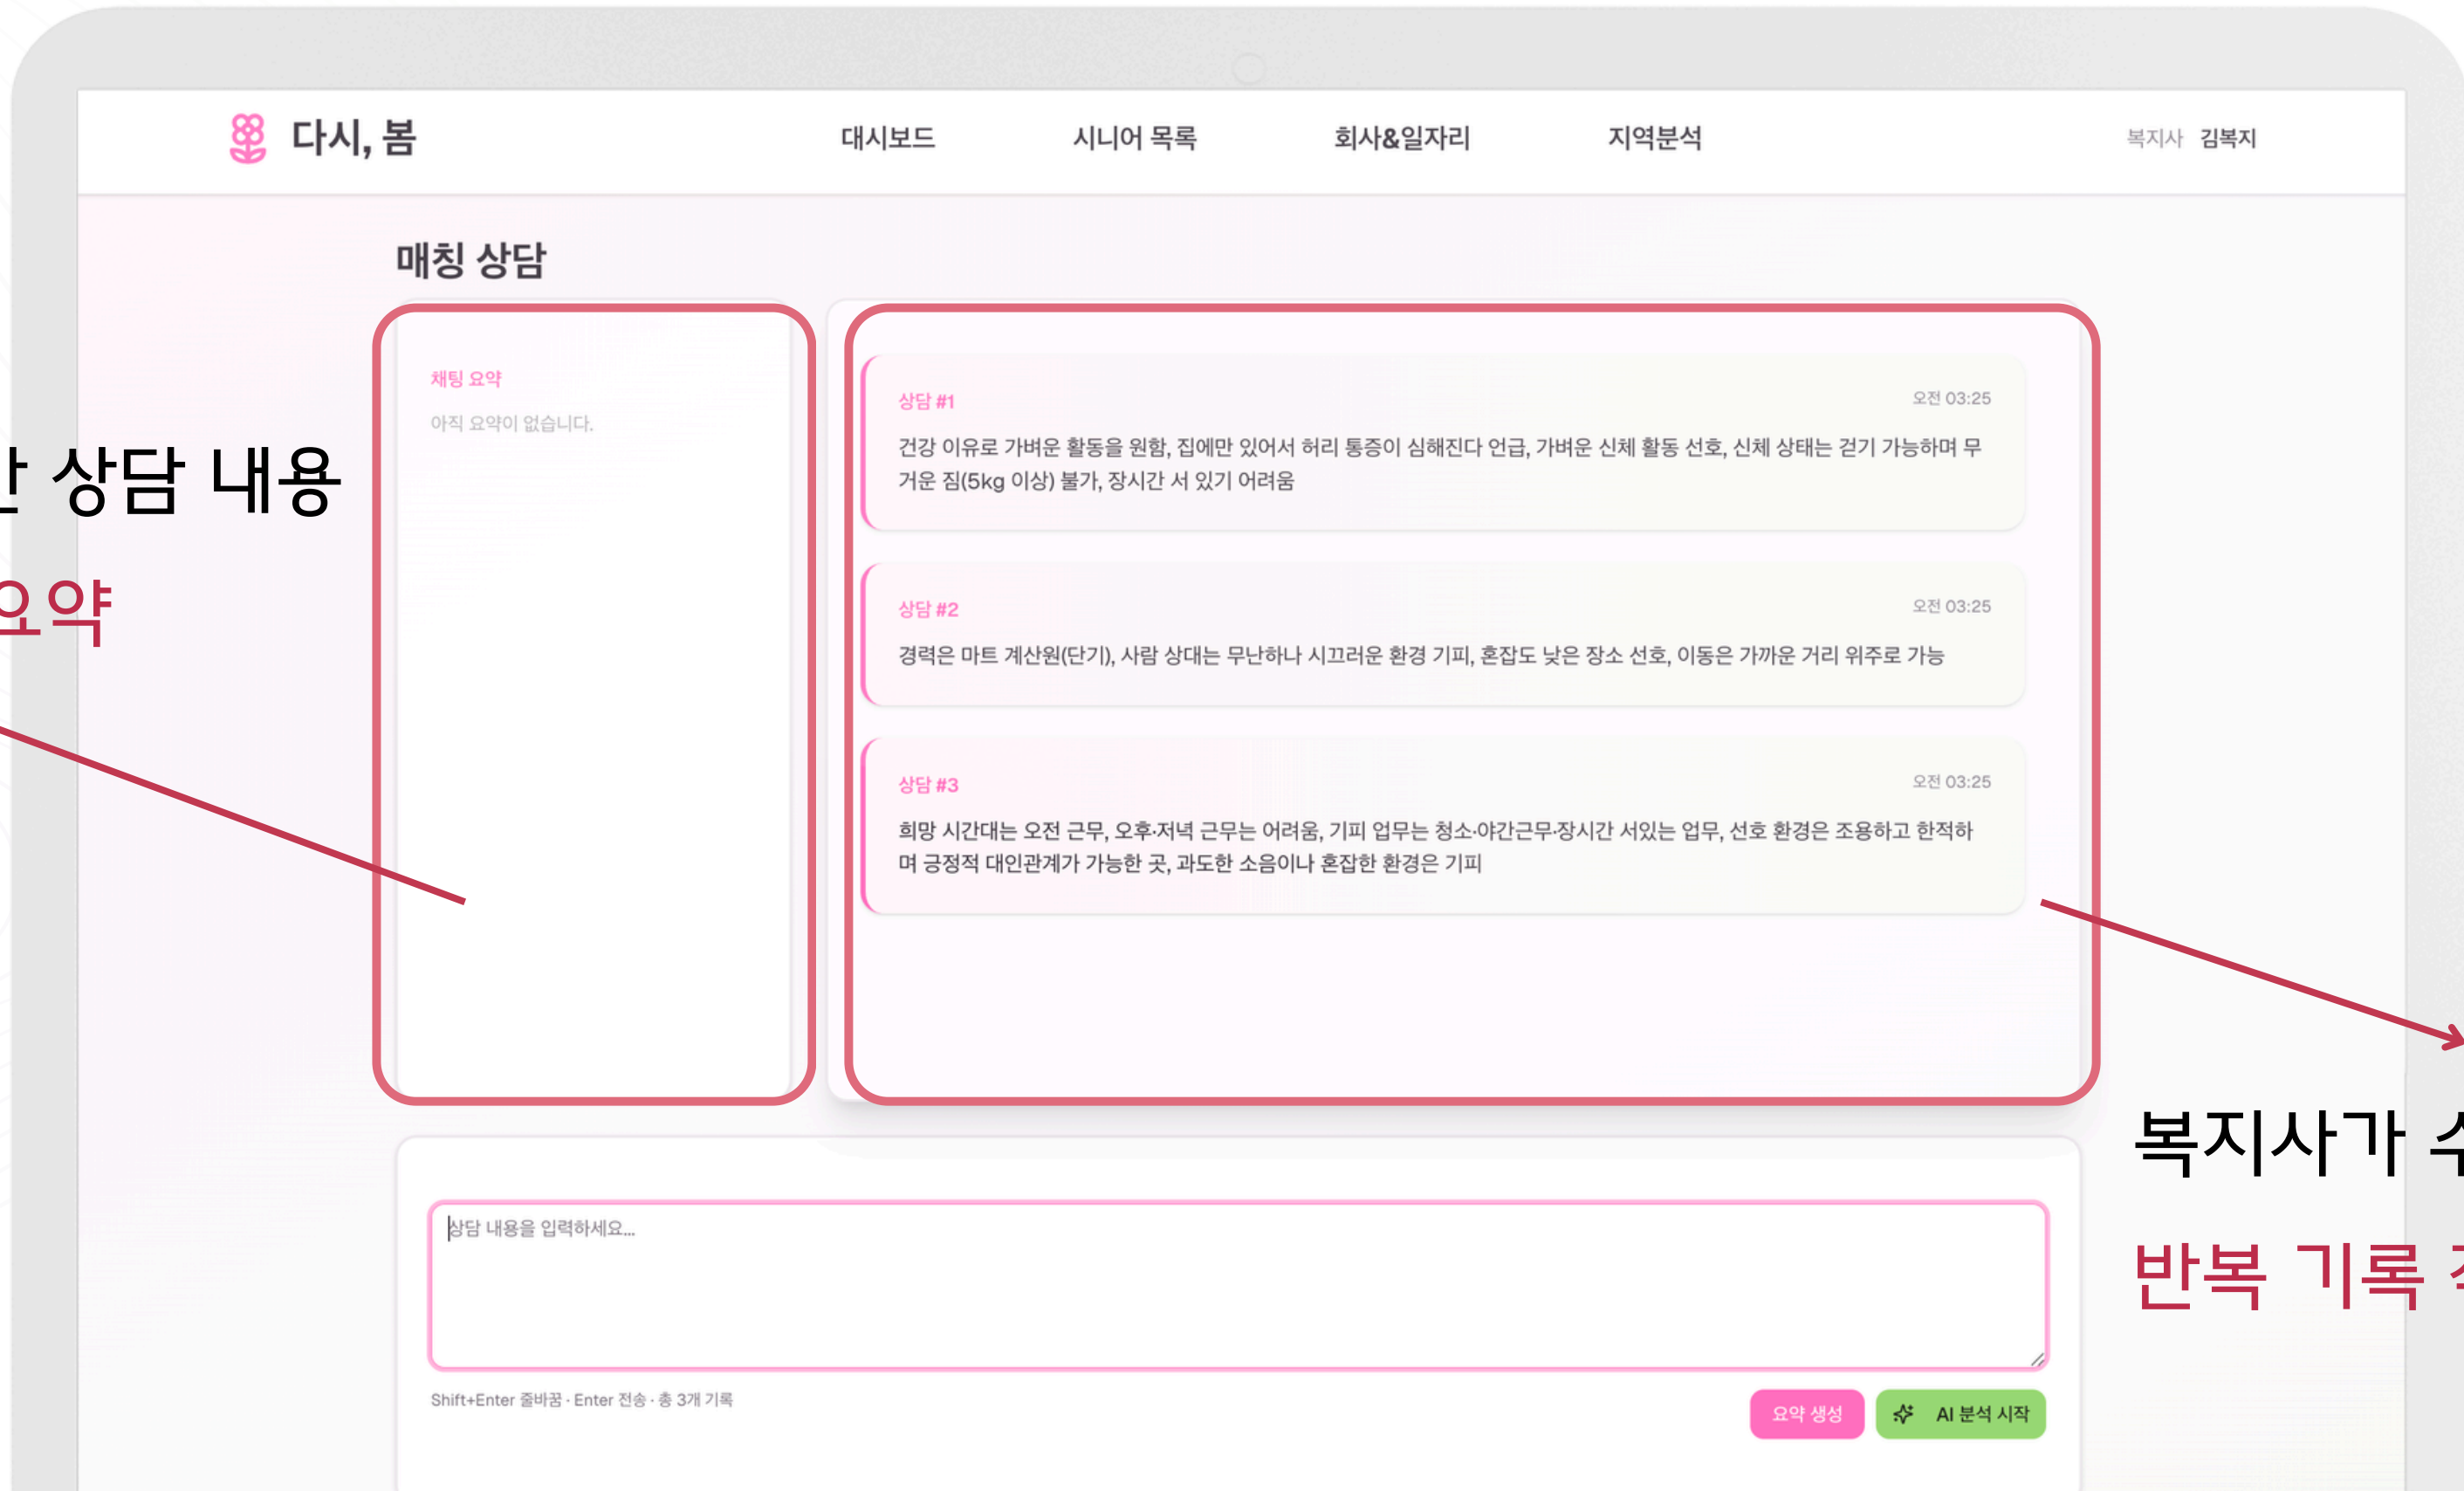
다시, 봄

대시보드 시니어 목록 회사&일자리 지역분석

복지사 김복지

매칭 상담

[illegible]ㅏ 상담 내용

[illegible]요약

채팅 요약

아직 요약이 없습니다.

상담 #1

오전 03:25

건강 이유로 가벼운 활동을 원함, 집에만 있어서 허리 통증이 심해진다 언급, 가벼운 신체 활동 선호, 신체 상태는 걷기 가능하며 무거운 짐(5kg 이상) 불가, 장시간 서 있기 어려움

상담 #2

오전 03:25

경력은 마트 계산원(단기), 사람 상대는 무난하나 시끄러운 환경 기피, 혼잡도 낮은 장소 선호, 이동은 가까운 거리 위주로 가능

상담 #3

오전 03:25

희망 시간대는 오전 근무, 오후·저녁 근무는 어려움, 기피 업무는 청소·야간근무·장시간 서있는 업무, 선호 환경은 조용하고 한적하며 긍정적 대인관계가 가능한 곳, 과도한 소음이나 혼잡한 환경은 기피

복지사가 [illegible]

반복 기록 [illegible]

상담 내용을 입력하세요...

Shift+Enter 줄바꿈 · Enter 전송 · 총 3개 기록

요약 생성

AI 분석 시작